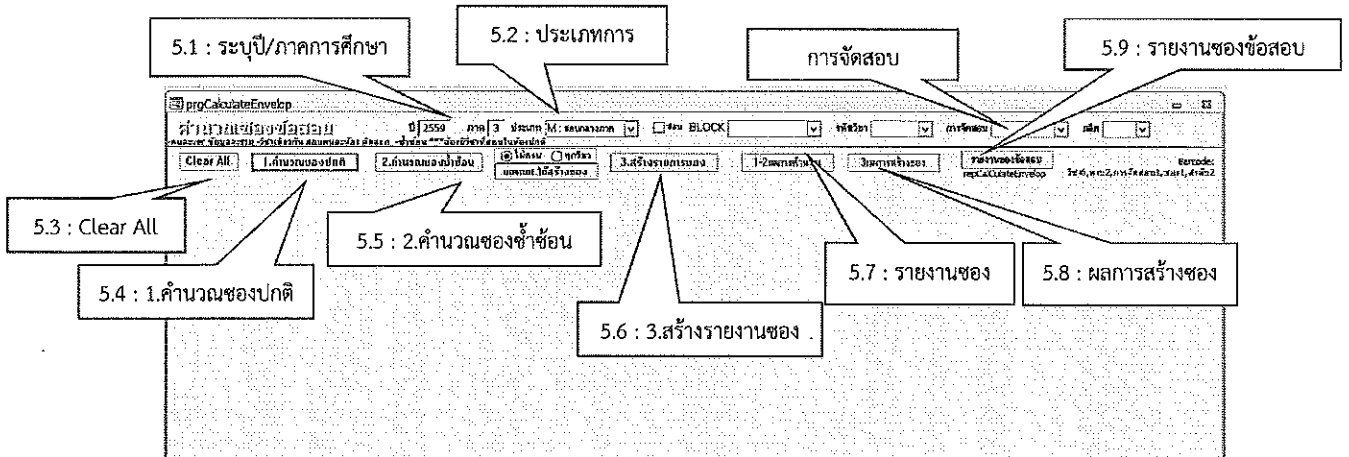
5.1 : ระบุปี/ภาคการศึกษา

5.2 : ประเภทการ

การจัดสอบ

5.9 : รายงานซองข้อสอบ

progCalculateEnvelop

คำนวณซองข้อสอบ

ปี 2559 ภาค 3 ประเภท M: สอบกลางภาค

ซ่อม BLOCK

รหัสวิชา

การจัดสอบ

ผลิต

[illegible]

Clear All

1.คำนวณซองปกติ

2.คำนวณซองซ้ำซ้อน

ไม่ซ่อม

ทุกวิชา

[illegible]

3.สร้างรายงานซอง

1-2ผลการคำนวณ

3ผลการสร้างซอง

รายงานซองข้อสอบ

repCalCulateEnvelop

Barcode:

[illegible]

5.3 : Clear All

5.5 : 2.คำนวณซองซ้ำซ้อน

5.4 : 1.คำนวณซองปกติ

5.7 : รายงานซอง

5.8 : ผลการสร้างซอง

5.6 : 3.สร้างรายงานซอง